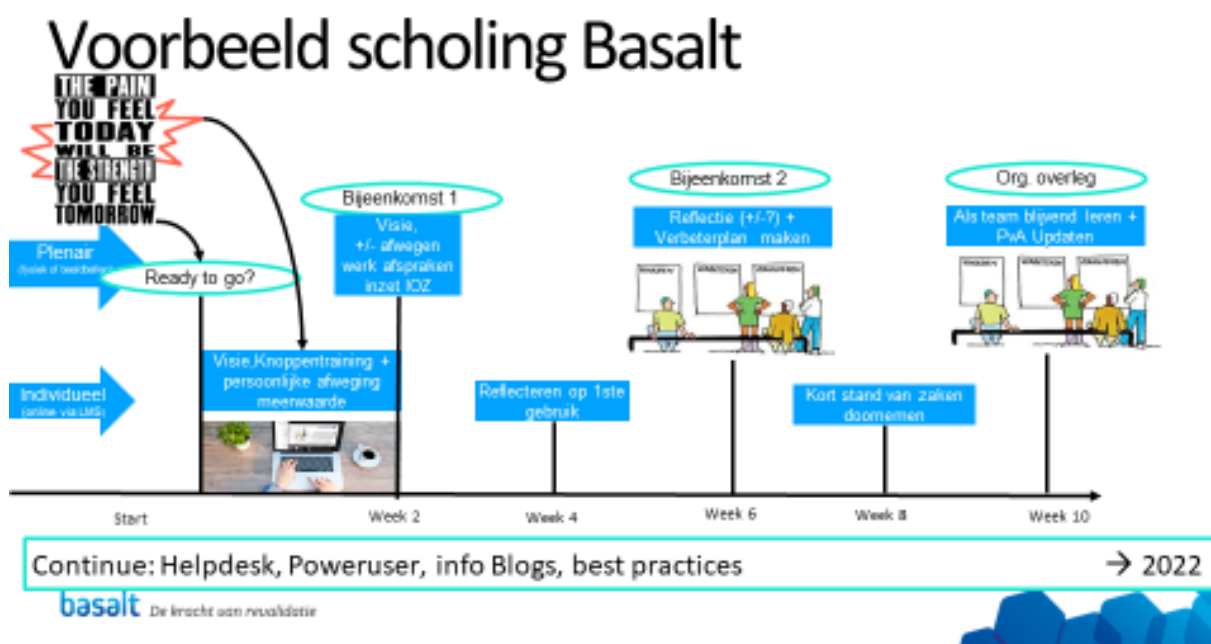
Voorbeeld scholing Basalt

THE PAIN YOU FEEL TODAY WILL BE THE STRENGTH YOU FEEL TOMORROW

Plenair
(fysiek of beeldbellen)

Ready to go?

Individueel
(online via LMS)

Visie,Knoppentraining + persoonlijke afweging meerwaarde

Bijeenkomst 1

Visie, +/- afwegen werk afspraken inzet IOZ

Reflecteren op 1ste gebruik

Bijeenkomst 2

Reflectie (+/-?) + Verbeterplan maken

Kort stand van zaken doornemen

Org. overleg

Als team blijvend leren + PvA Updaten

Start

Week 2

Week 4

Week 6

Week 8

Week 10

Continue: Helpdesk, Poweruser, info Blogs, best practices

→ 2022

basalt De kracht van revalidatie